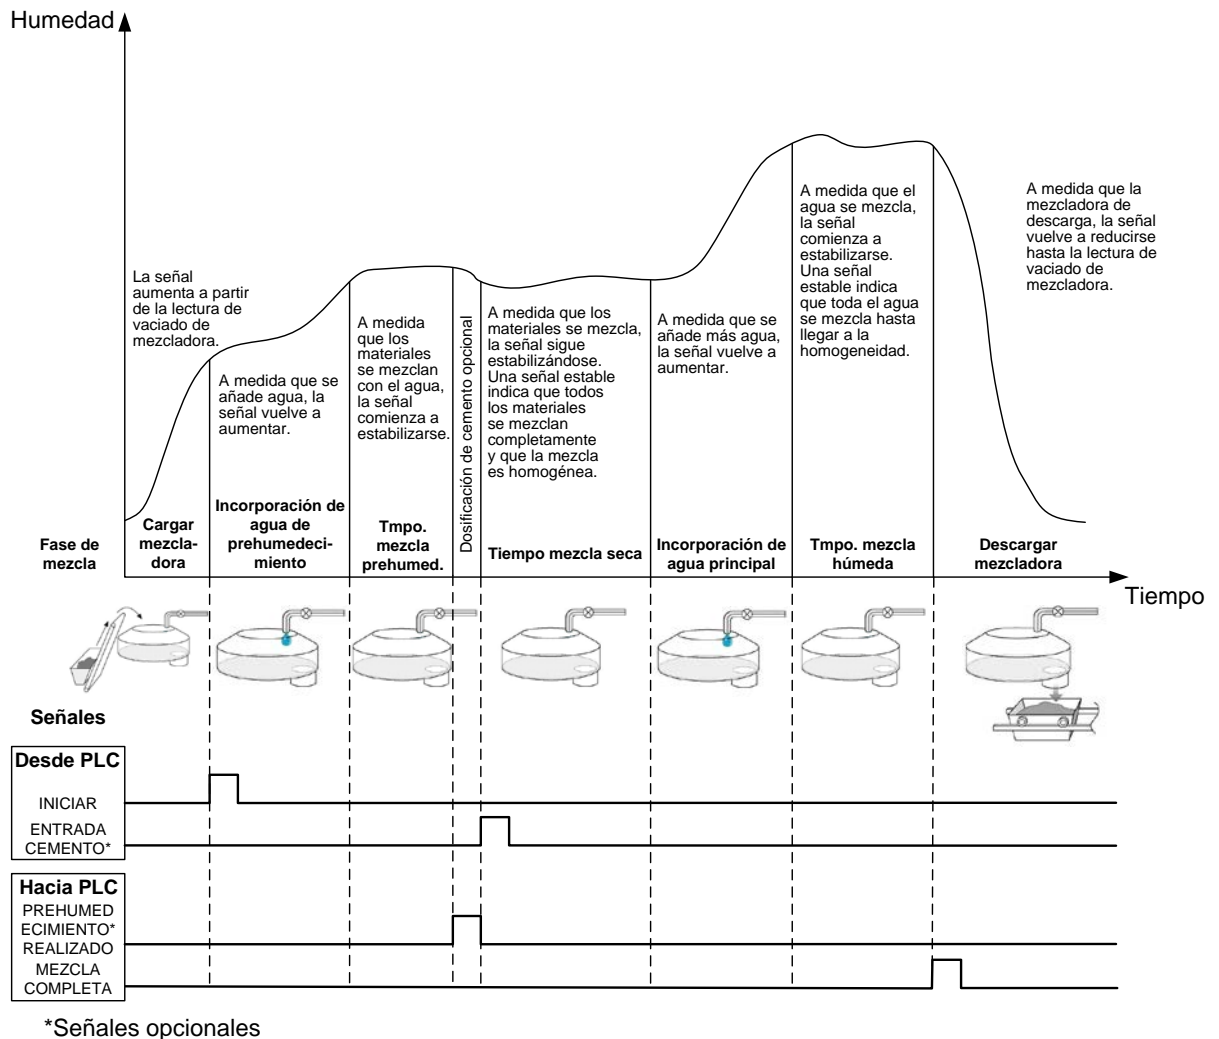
Humedad

La señal aumenta a partir de la lectura de vaciado de mezcladora.

A medida que se añade agua, la señal vuelve a aumentar.

A medida que los materiales se mezclan con el agua, la señal comienza a estabilizarse.

Dosificación de cemento opcional

A medida que los materiales se mezcla, la señal sigue estabilizándose. Una señal estable indica que todos los materiales se mezclan completamente y que la mezcla es homogénea.

A medida que se añade más agua, la señal vuelve a aumentar.

A medida que el agua se mezcla, la señal comienza a estabilizarse. Una señal estable indica que toda el agua se mezcla hasta llegar a la homogeneidad.

A medida que la mezcladora de descarga, la señal vuelve a reducirse hasta la lectura de vaciado de mezcladora.

Fase de mezcla

Cargar mezcladora

Incorporación de agua de prehumedecimiento

Tmpo. mezcla prehumed.

Tiempo mezcla seca

Incorporación de agua principal

Tmpo. mezcla húmeda

Descargar mezcladora

Tiempo

Señales

Desde PLC

INICIAR

ENTRADA CEMENTO*

Hacia PLC

PREHUMEDECIMIENTO* REALIZADO

MEZCLA COMPLETA

*Señales opcionales